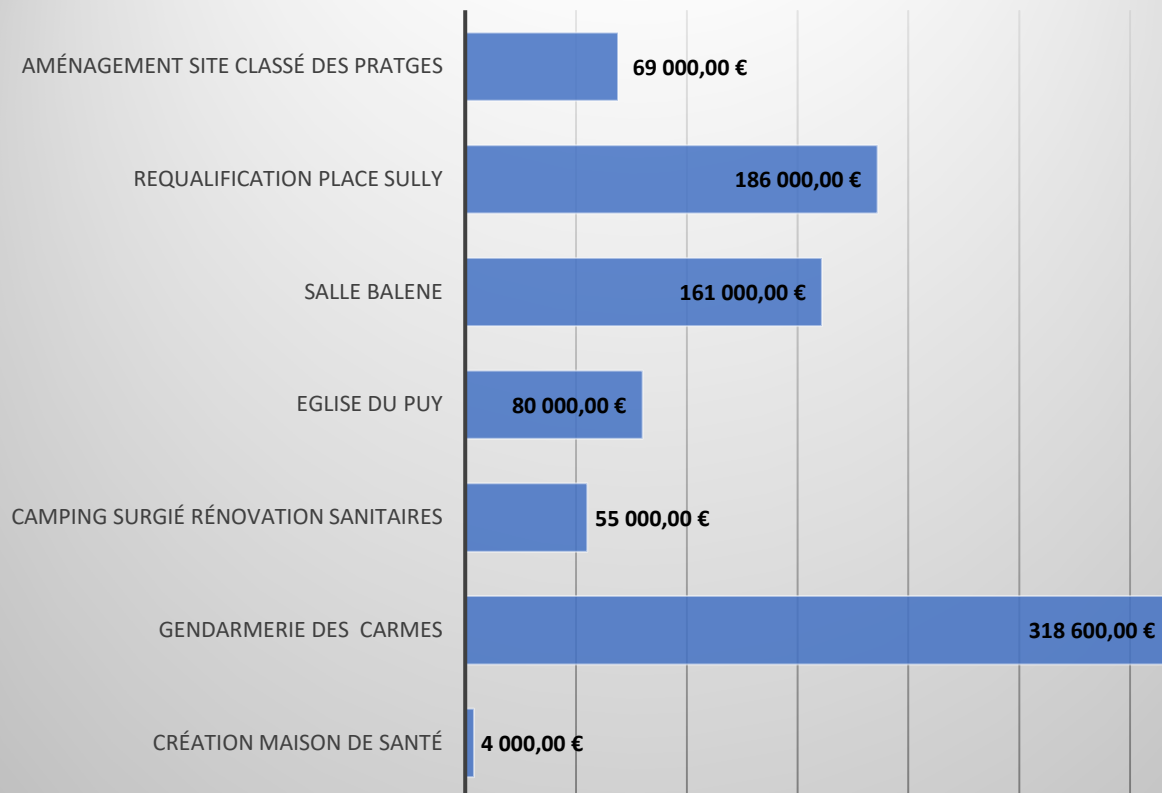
AMÉNAGEMENT SITE CLASSÉ DES PRATGES 69 000,00 €

REQUALIFICATION PLACE SULLY 186 000,00 €

SALLE BALENE 161 000,00 €

EGLISE DU PUY 80 000,00 €

CAMPING SURGIÉ RÉNOVATION SANITAIRES 55 000,00 €

GENDARMERIE DES CARMES 318 600,00 €

CRÉATION MAISON DE SANTÉ 4 000,00 €